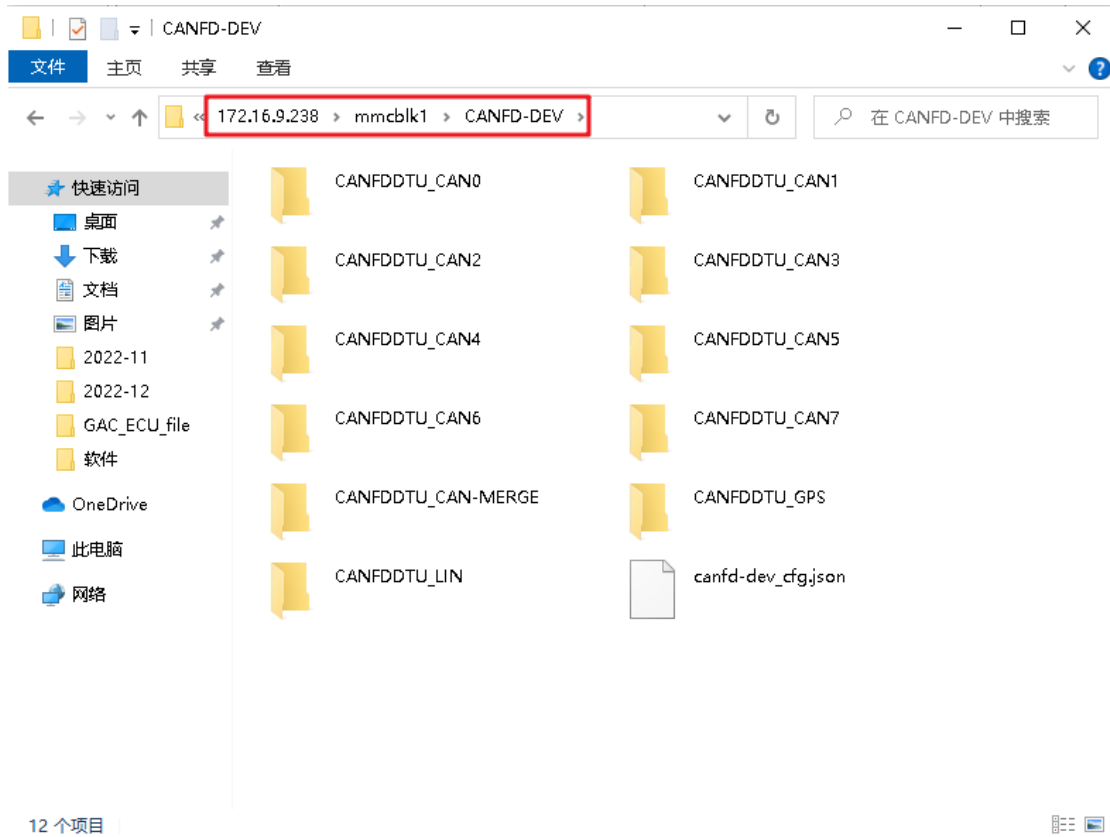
CANFD-DEV

文件 主页 共享 查看

« 172.16.9.238 › mmcblk1 › CANFD-DEV ›

在 CANFD-DEV 中搜索

快速访问
桌面
下载
文档
图片
2022-11
2022-12
GAC_ECU_file
软件
OneDrive
此电脑
网络

CANFDDTU_CAN0
CANFDDTU_CAN1
CANFDDTU_CAN2
CANFDDTU_CAN3
CANFDDTU_CAN4
CANFDDTU_CAN5
CANFDDTU_CAN6
CANFDDTU_CAN7
CANFDDTU_CAN-MERGE
CANFDDTU_GPS
CANFDDTU_LIN
canfd-dev_cfg.json

12 个项目